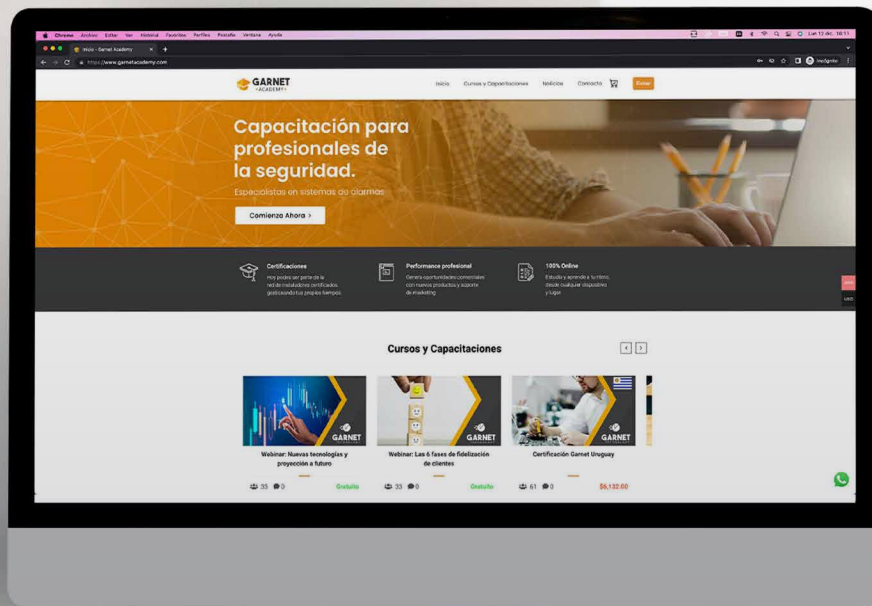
Chrome Archivo Editar Ver Historial Favoritos Perfiles Pestaña Ventana Ayuda

Inicio - Garnet Academy

https://www.garnetacademy.com

Incógnito

GARNET
ACADEMY

Inicio Cursos y Capacitaciones Noticias Contacto Entrar

Capacitación para profesionales de la seguridad.

Especialistas en sistemas de alarmas

Comienza Ahora >

Certificaciones
Hoy podes ser parte de la red de instaladores certificados gestionando tus propios tiempos.

Performance profesional
Genera oportunidades comerciales con nuevos productos y soporte de marketing.

100% Online
Estudia y aprende a tu ritmo, desde cualquier dispositivo y lugar.

Cursos y Capacitaciones

GARNET

GARNET

GARNET

Webinar: Nuevas tecnologías y proyección a futuro

35 0 Gratuito

Webinar: Las 6 fases de fidelización de clientes

33 0 Gratuito

Certificación Garnet Uruguay

61 3 $6,132.00

USD